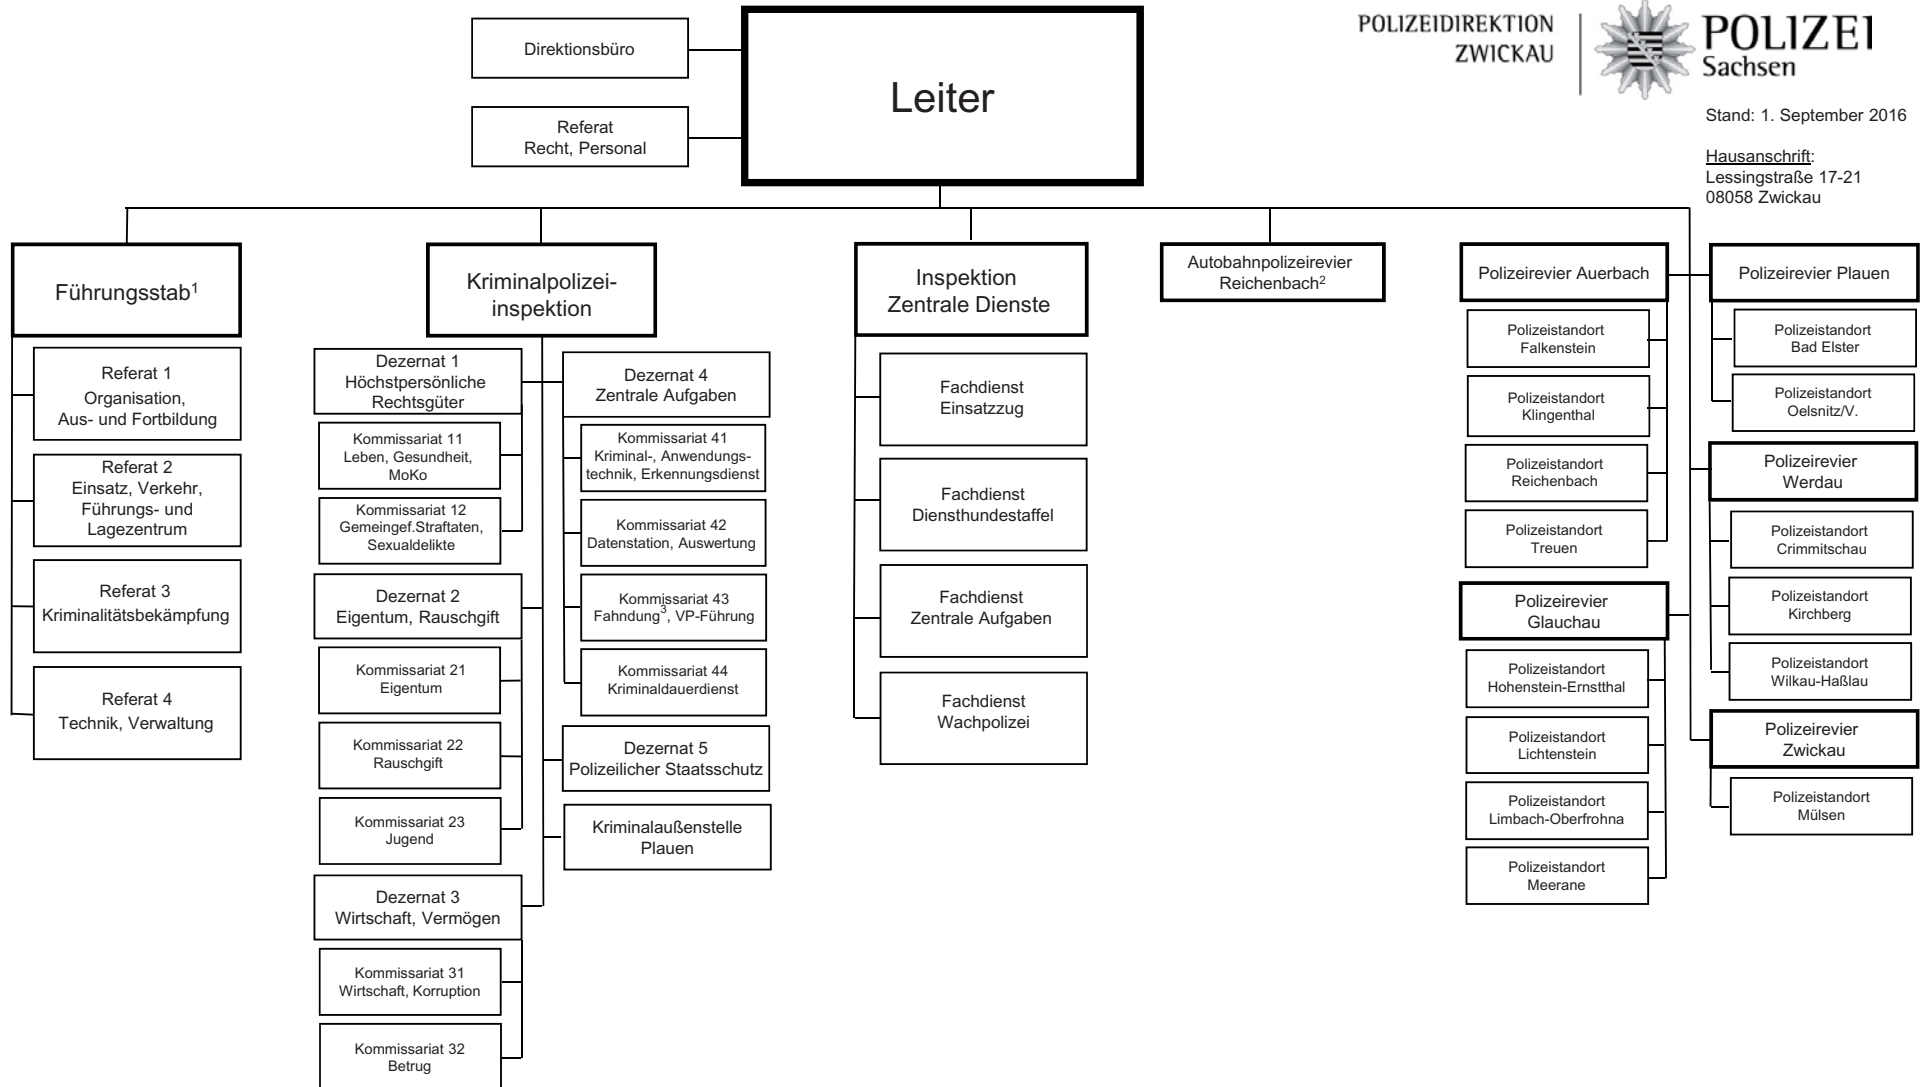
POLIZEIDIREKTION ZWICKAU

POLIZEI Sachsen

Stand: 1. September 2016

Hausanschrift:
Lessingstraße 17-21
08058 Zwickau

Direktionsbüro

Referat Recht, Personal

Leiter

Führungsstab$^1$

Referat 1 Organisation, Aus- und Fortbildung

Referat 2 Einsatz, Verkehr, Führungs- und Lagezentrum

Referat 3 Kriminalitätsbekämpfung

Referat 4 Technik, Verwaltung

Kriminalpolizeiinspektion

Dezernat 1 Höchstpersönliche Rechtsgüter

Kommissariat 11 Leben, Gesundheit, MoKo

Kommissariat 12 Gemeingef.Straftaten, Sexualdelikte

Dezernat 2 Eigentum, Rauschgift

Kommissariat 21 Eigentum

Kommissariat 22 Rauschgift

Kommissariat 23 Jugend

Dezernat 3 Wirtschaft, Vermögen

Kommissariat 31 Wirtschaft, Korruption

Kommissariat 32 Betrug

Dezernat 4 Zentrale Aufgaben

Kommissariat 41 Kriminal-, Anwendungstechnik, Erkennungsdienst

Kommissariat 42 Datenstation, Auswertung

Kommissariat 43 Fahndung$^3$, VP-Führung

Kommissariat 44 Kriminaldauerdienst

Dezernat 5 Polizeilicher Staatsschutz

Kriminalaußenstelle Plauen

Inspektion Zentrale Dienste

Fachdienst Einsatzzug

Fachdienst Diensthundestaffel

Fachdienst Zentrale Aufgaben

Fachdienst Wachpolizei

Autobahnpolizeirevier Reichenbach$^2$

Polizeirevier Auerbach

Polizeistandort Falkenstein

Polizeistandort Klingenthal

Polizeistandort Reichenbach

Polizeistandort Treuen

Polizeirevier Glauchau

Polizeistandort Hohenstein-Ernstthal

Polizeistandort Lichtenstein

Polizeistandort Limbach-Oberfrohna

Polizeistandort Meerane

Polizeirevier Plauen

Polizeistandort Bad Elster

Polizeistandort Oelsnitz/V.

Polizeirevier Werdau

Polizeistandort Crimmitschau

Polizeistandort Kirchberg

Polizeistandort Wilkau-Haßlau

Polizeirevier Zwickau

Polizeistandort Mülsen